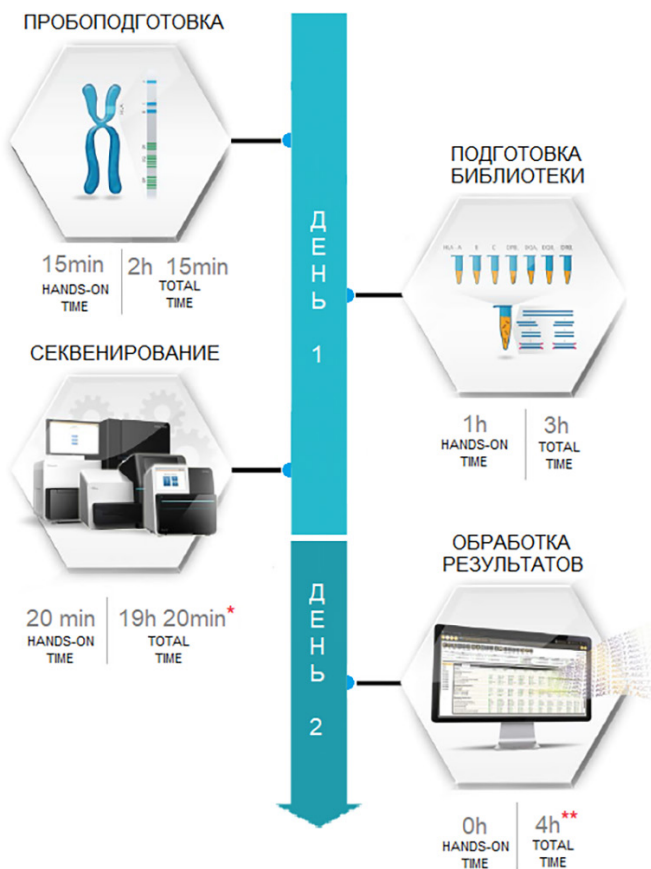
ПРОБОПОДГОТОВКА

15min
HANDS-ON TIME

2h 15min
TOTAL TIME

ПОДГОТОВКА БИБЛИОТЕКИ

HLA-A B C DPB1 DQA1 DQB1 DRB1

ДЕНЬ 1

СЕКВЕНИРОВАНИЕ

1h
HANDS-ON TIME

3h
TOTAL TIME

20 min
HANDS-ON TIME

19h 20min*
TOTAL TIME

ОБРАБОТКА РЕЗУЛЬТАТОВ

ДЕНЬ 2

0h
HANDS-ON TIME

4h**
TOTAL TIME